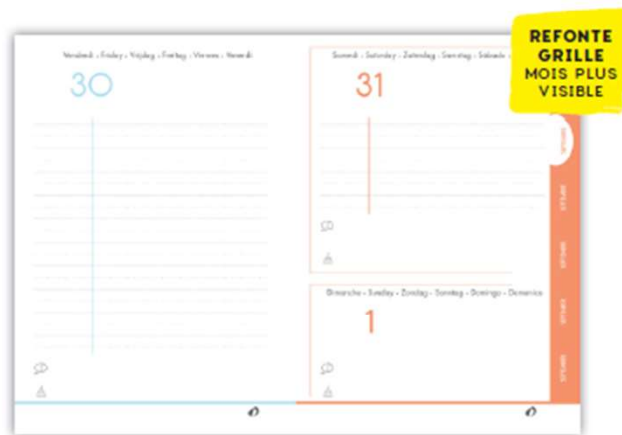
REFONTE GRILLE MOIS PLUS VISIBLE

Vendredi • Friday • Vrijdag • Freitag • Viernes • Venerdì

30

Samedi • Saturday • Zaterdag • Samstag • Sábado • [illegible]

31

Dimanche • Sunday • Zondag • Sonntag • Domingo • Domenica

1